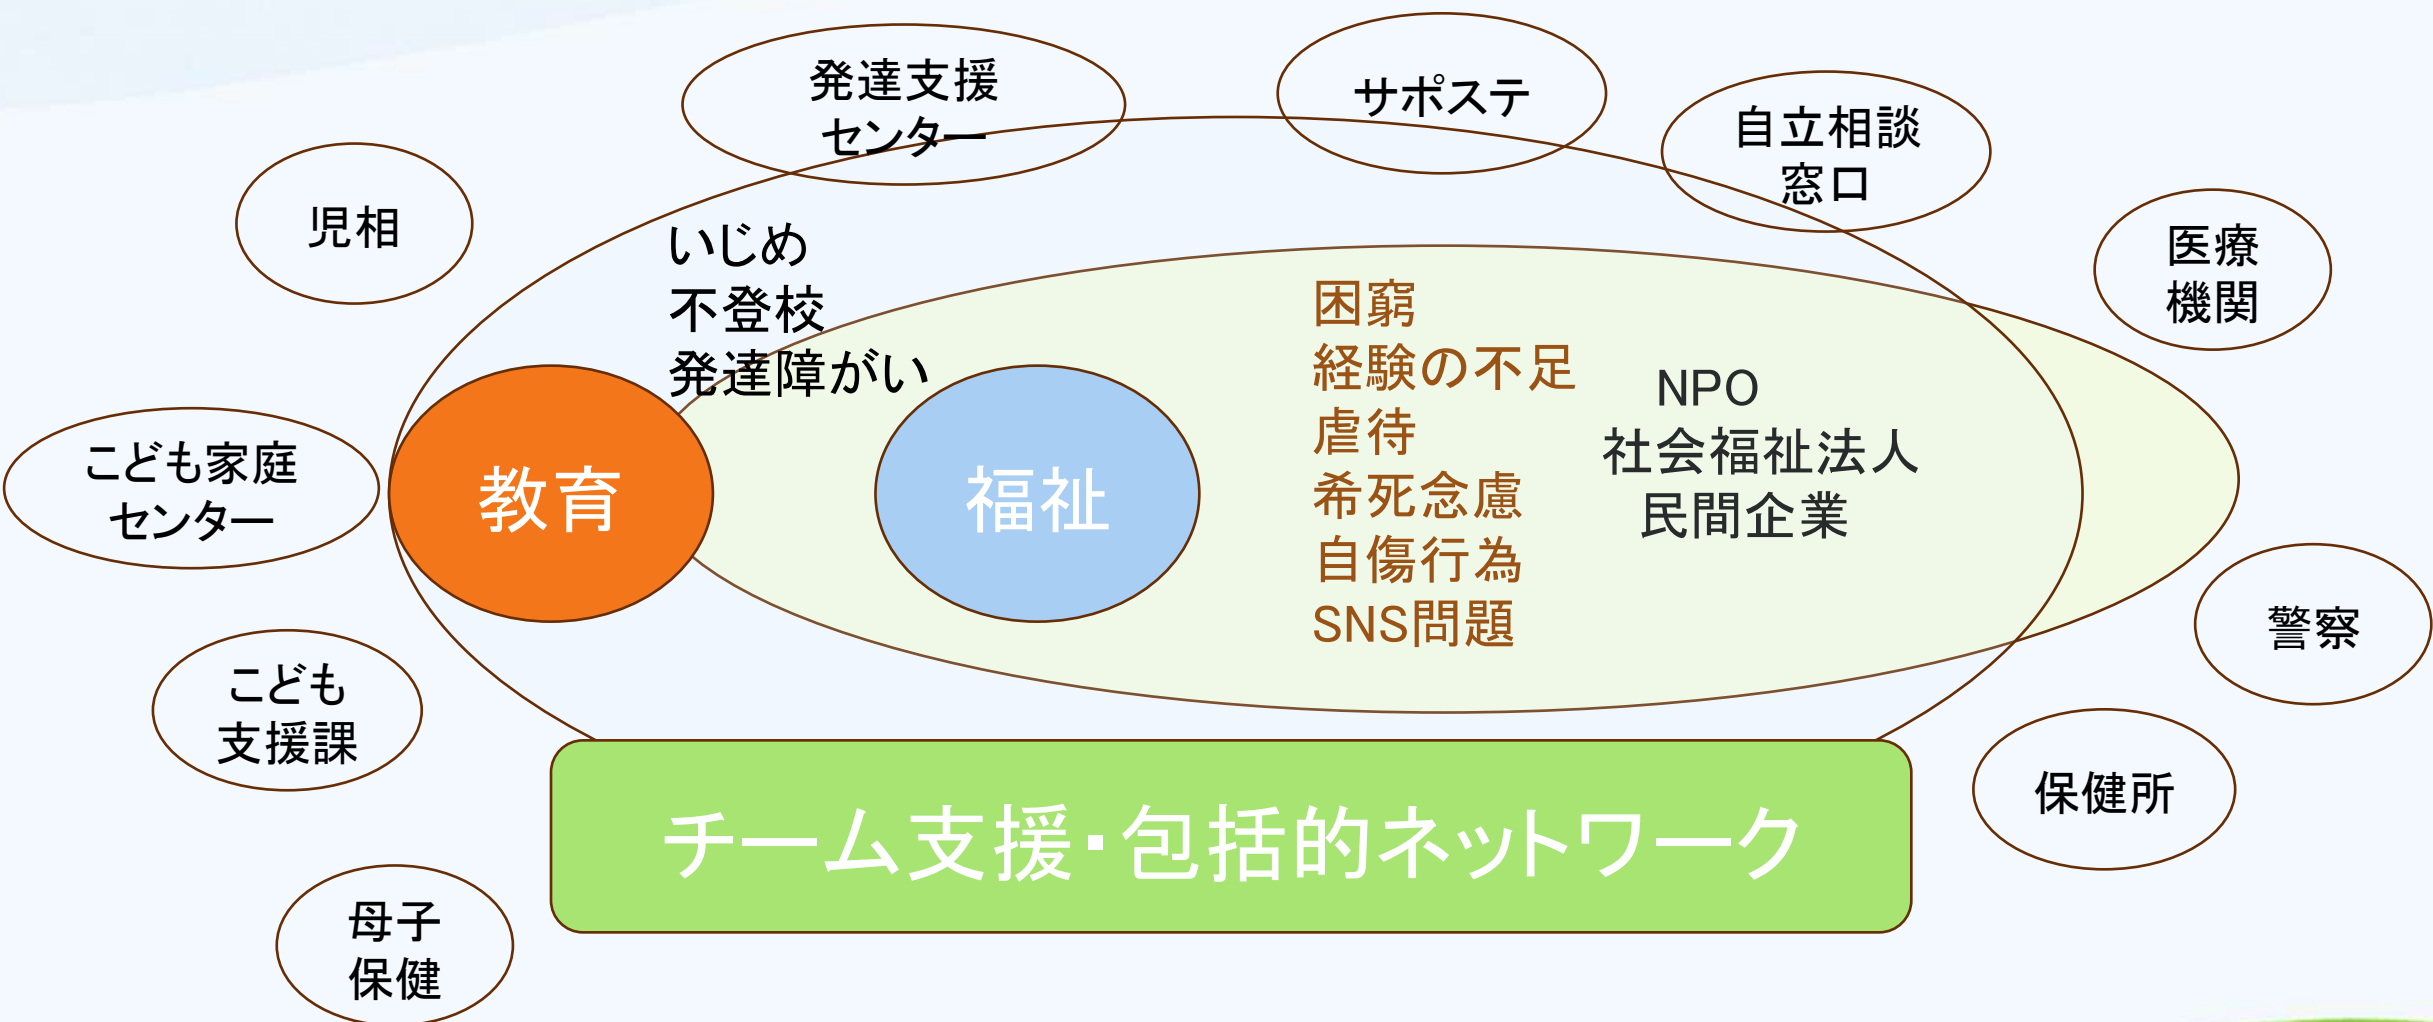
発達支援センター

サポステ

自立相談窓口

医療機関

児相

いじめ
不登校
発達障がい

困窮
経験の不足
虐待
希死念慮
自傷行為
SNS問題

NPO
社会福祉法人
民間企業

こども家庭センター

教育

福祉

警察

こども支援課

保健所

チーム支援・包括的ネットワーク

母子保健